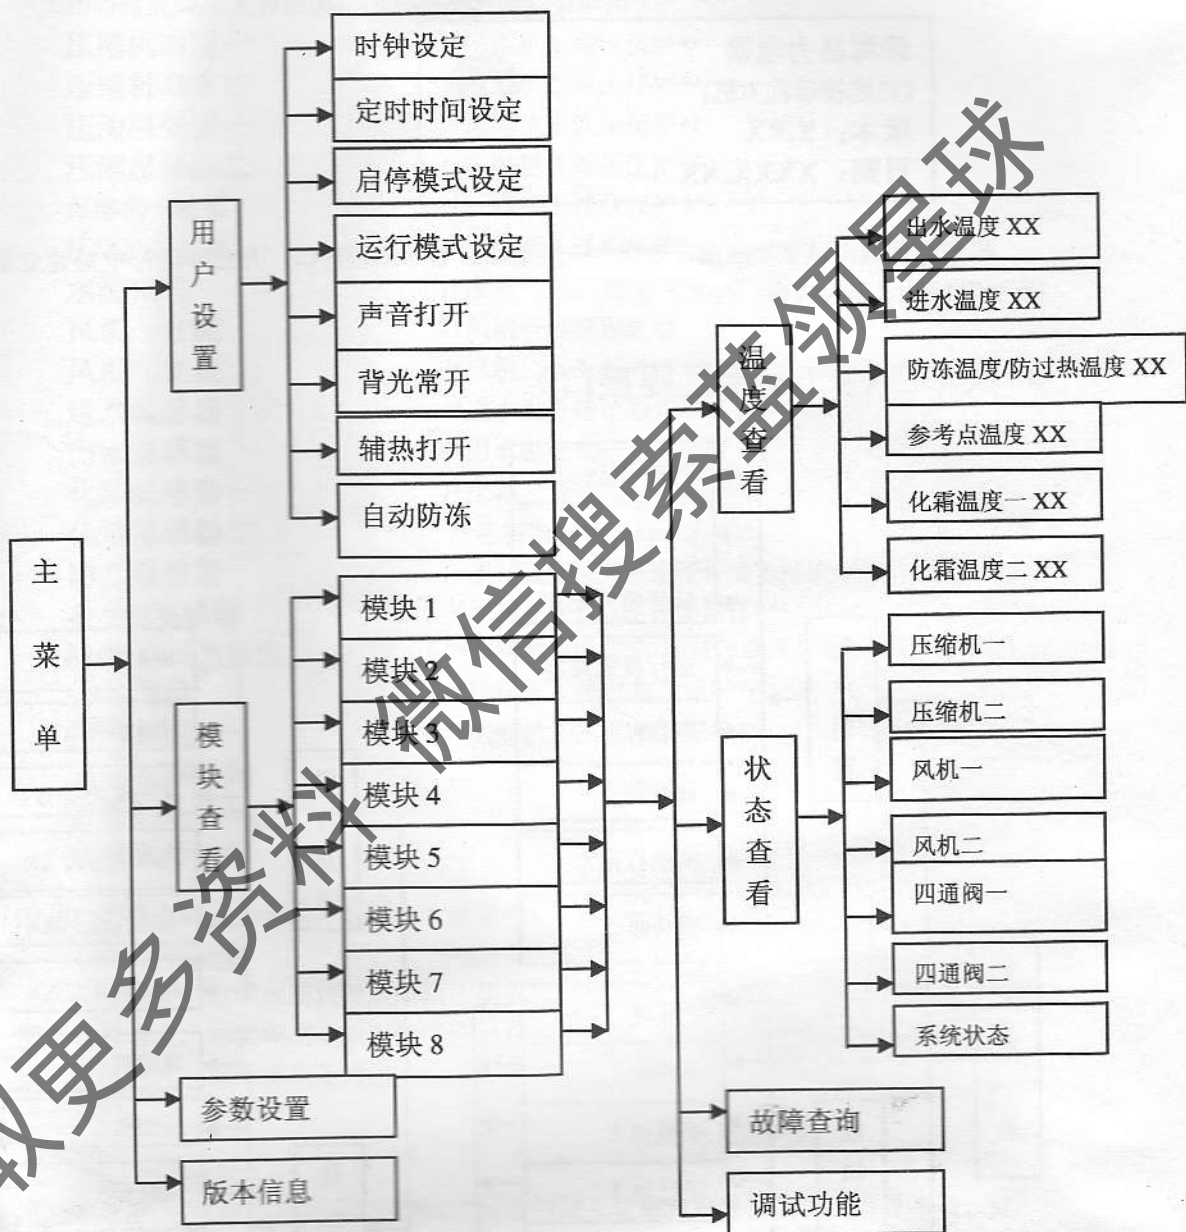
主菜单

用户设置

时钟设定

定时时间设定

启停模式设定

运行模式设定

声音打开

背光常开

辅热打开

自动防冻

模块查看

模块 1

模块 2

模块 3

模块 4

模块 5

模块 6

模块 7

模块 8

参数设置

版本信息

温度查看

出水温度 XX

进水温度 XX

防冻温度/防过热温度 XX

参考点温度 XX

化霜温度一 XX

化霜温度二 XX

状态查看

压缩机一

压缩机二

风机一

风机二

四通阀一

四通阀二

系统状态

故障查询

调试功能

取更多资料微信搜索蓝领星球